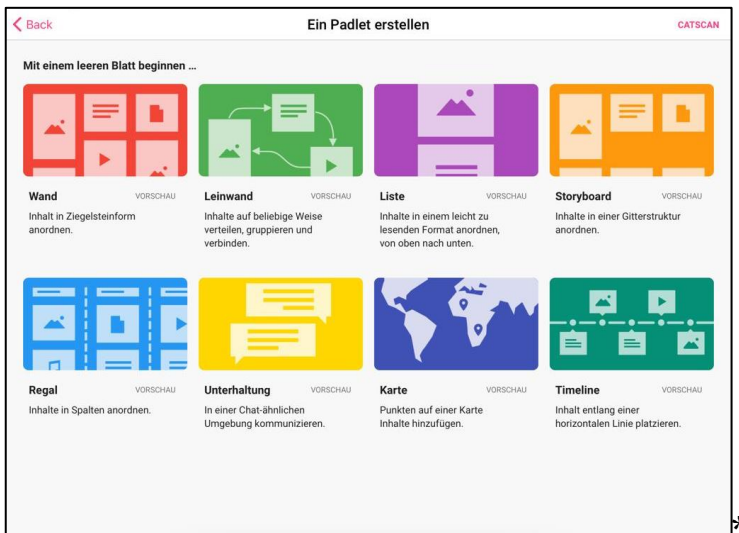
Back

Ein Padlet erstellen

CATSCAN

Mit einem leeren Blatt beginnen ...

Wand VORSCHAU
Inhalt in Ziegelsteinform anordnen.

Leinwand VORSCHAU
Inhalte auf beliebige Weise verteilen, gruppieren und verbinden.

Liste VORSCHAU
Inhalte in einem leicht zu lesenden Format anordnen, von oben nach unten.

Storyboard VORSCHAU
Inhalte in einer Gitterstruktur anordnen.

Regal VORSCHAU
Inhalte in Spalten anordnen.

Unterhaltung VORSCHAU
In einer Chat-ähnlichen Umgebung kommunizieren.

Karte VORSCHAU
Punkten auf einer Karte Inhalte hinzufügen.

Timeline VORSCHAU
Inhalt entlang einer horizontalen Linie platzieren.